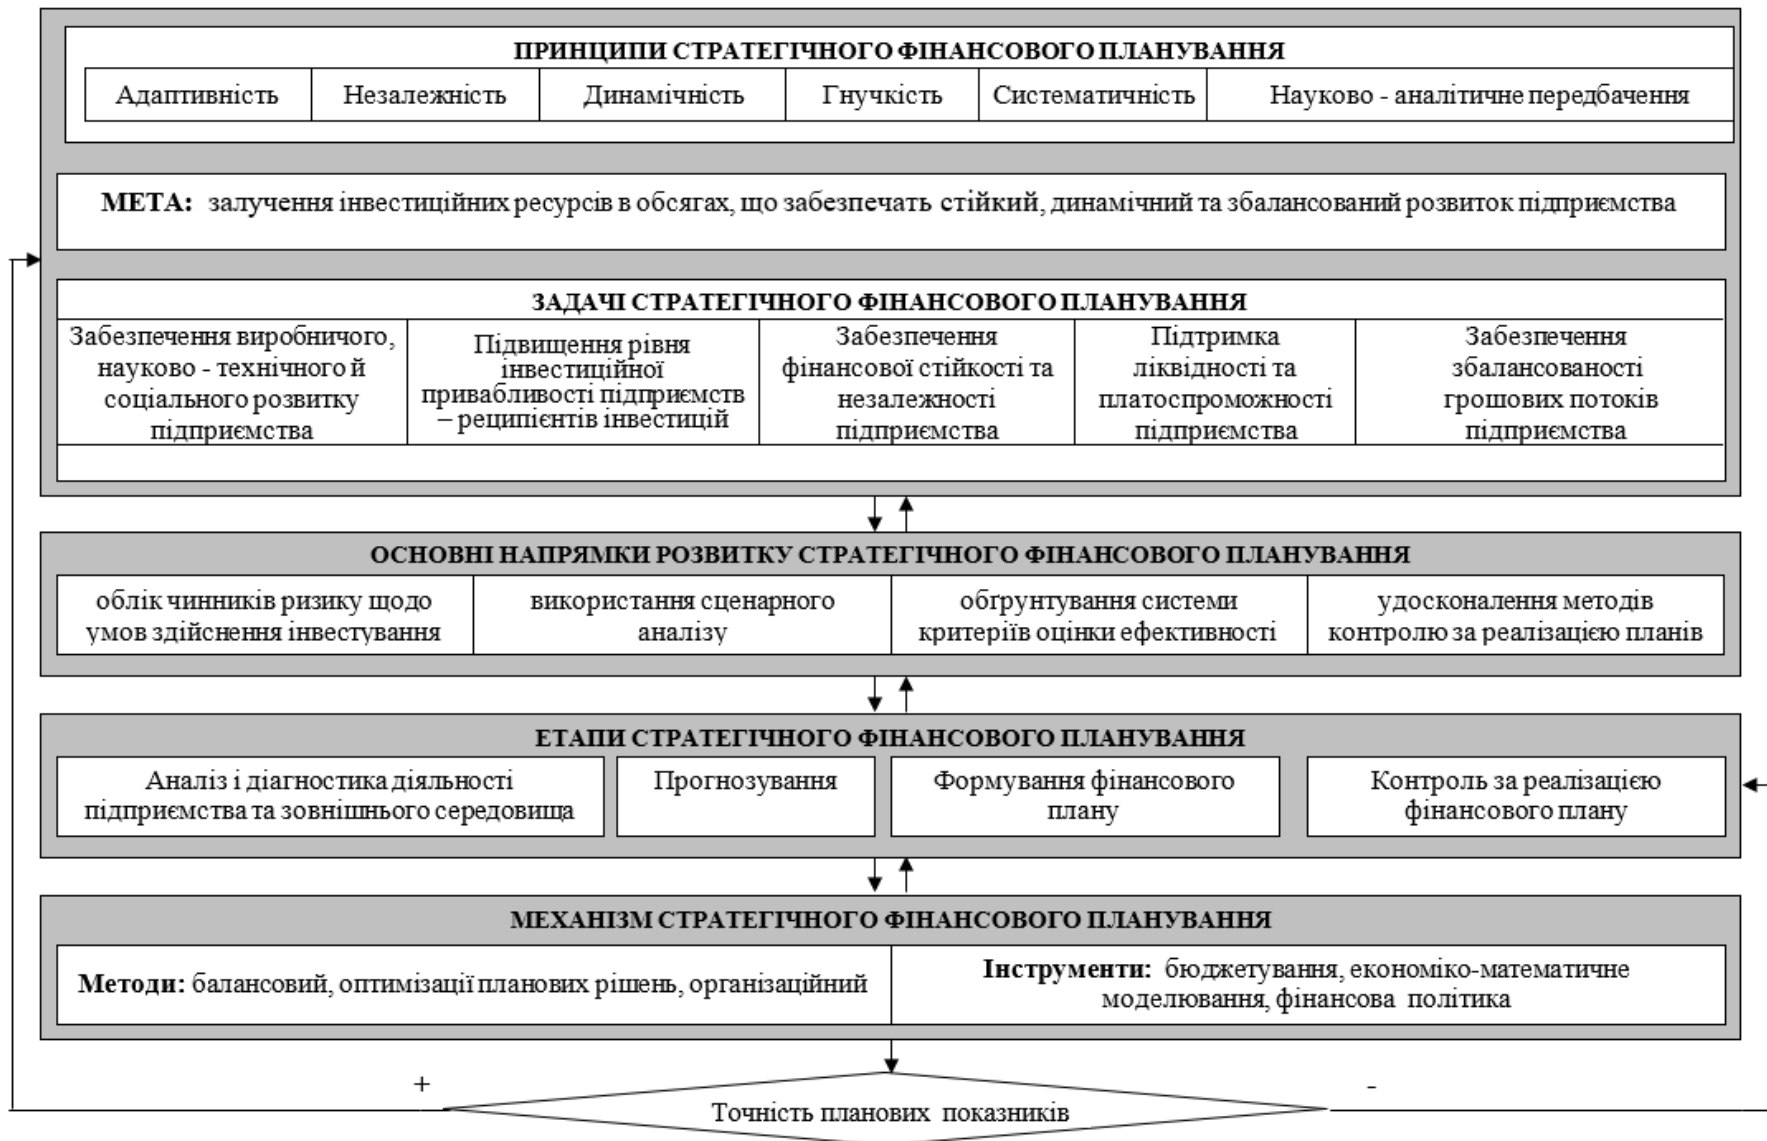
ПРИНЦИПИ СТРАТЕГІЧНОГО ФІНАНСОВОГО ПЛАНУВАННЯ

| Адаптивність | Незалежність | Динамічність | Гнучкість | Систематичність | Науково - аналітичне передбачення |
|---|---|---|---|---|---|

**МЕТА:** залучення інвестиційних ресурсів в обсягах, що забезпечать стійкий, динамічний та збалансований розвиток підприємства

ЗАДАЧІ СТРАТЕГІЧНОГО ФІНАНСОВОГО ПЛАНУВАННЯ

| Забезпечення виробничого, науково - технічного й соціального розвитку підприємства | Підвищення рівня інвестиційної привабливості підприємств – реципієнтів інвестицій | Забезпечення фінансової стійкості та незалежності підприємства | Підтримка ліквідності та платоспроможності підприємства | Забезпечення збалансованості грошових потоків підприємства |
|---|---|---|---|---|

ОСНОВНІ НАПРЯМКИ РОЗВИТКУ СТРАТЕГІЧНОГО ФІНАНСОВОГО ПЛАНУВАННЯ

| облік чинників ризику щодо умов здійснення інвестування | використання сценарного аналізу | обґрунтування системи критеріїв оцінки ефективності | удосконалення методів контролю за реалізацією планів |
|---|---|---|---|

ЕТАПИ СТРАТЕГІЧНОГО ФІНАНСОВОГО ПЛАНУВАННЯ

| Аналіз і діагностика діяльності підприємства та зовнішнього середовища | Прогнозування | Формування фінансового плану | Контроль за реалізацією фінансового плану |
|---|---|---|---|

МЕХАНІЗМ СТРАТЕГІЧНОГО ФІНАНСОВОГО ПЛАНУВАННЯ

| **Методи:** балансовий, оптимізації планових рішень, організаційний | **Інструменти:** бюджетування, економіко-математичне моделювання, фінансова політика |
|---|---|

+

-

Точність планових показників